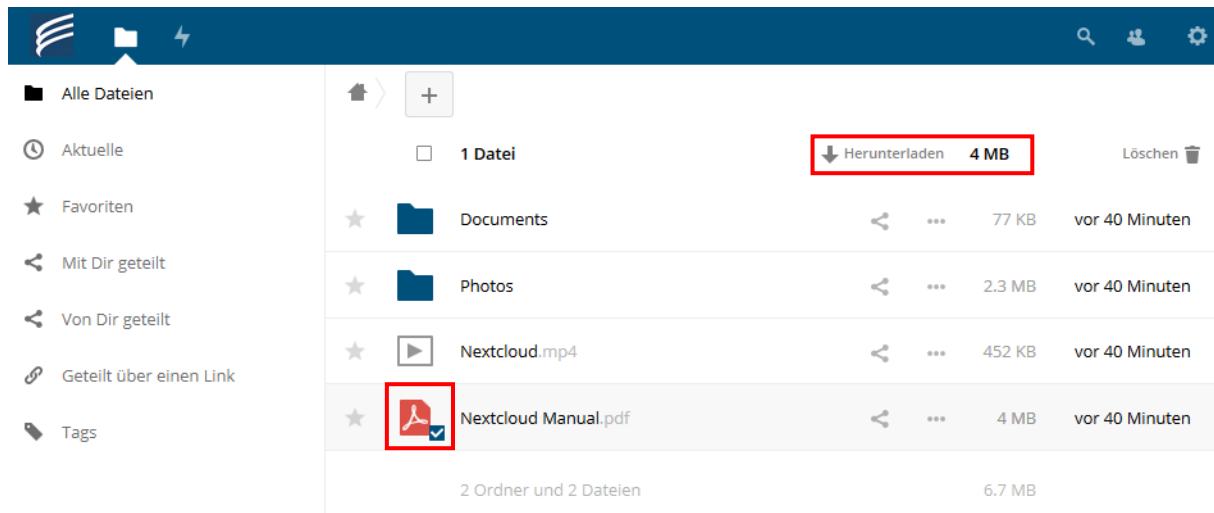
Alle Dateien

Aktuelle

Favoriten

Mit Dir geteilt

Von Dir geteilt

Geteilt über einen Link

Tags

+

1 Datei

Herunterladen 4 MB

Löschen

Documents 77 KB vor 40 Minuten

Photos 2.3 MB vor 40 Minuten

Nextcloud.mp4 452 KB vor 40 Minuten

Nextcloud Manual.pdf 4 MB vor 40 Minuten

2 Ordner und 2 Dateien 6.7 MB